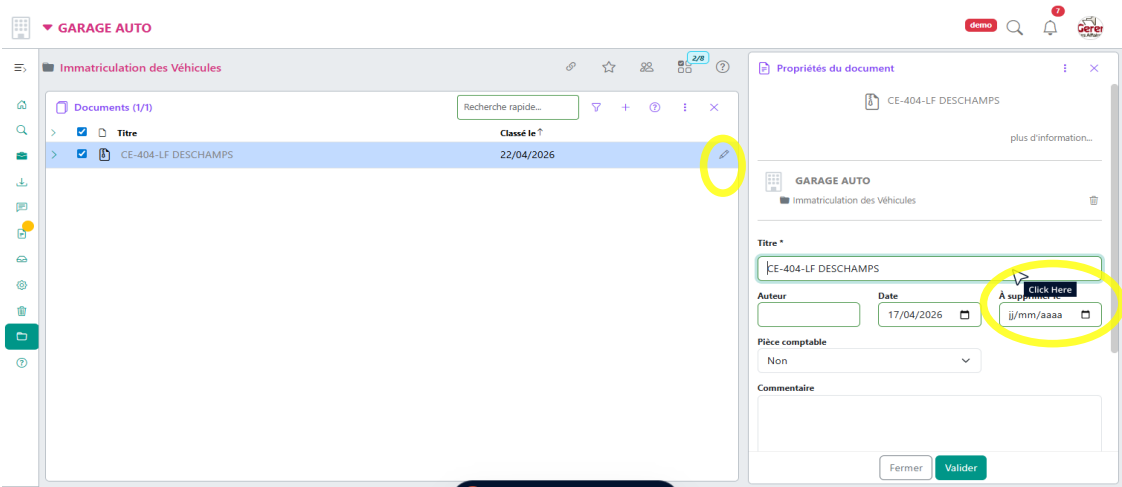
GARAGE AUTO

demo 7 Gérer

Immatriculation des Véhicules

2/8

Documents (1/1)

Recherche rapide...

Titre

Classé le

CE-404-LF DESCHAMPS

22/04/2026

Propriétés du document

CE-404-LF DESCHAMPS

plus d'information...

GARAGE AUTO

Immatriculation des Véhicules

Titre *

CE-404-LF DESCHAMPS

Click Here

Auteur

Date

17/04/2026

À supprimer le

jj/mm/aaaa

Pièce comptable

Non

Commentaire

Fermer

Valider